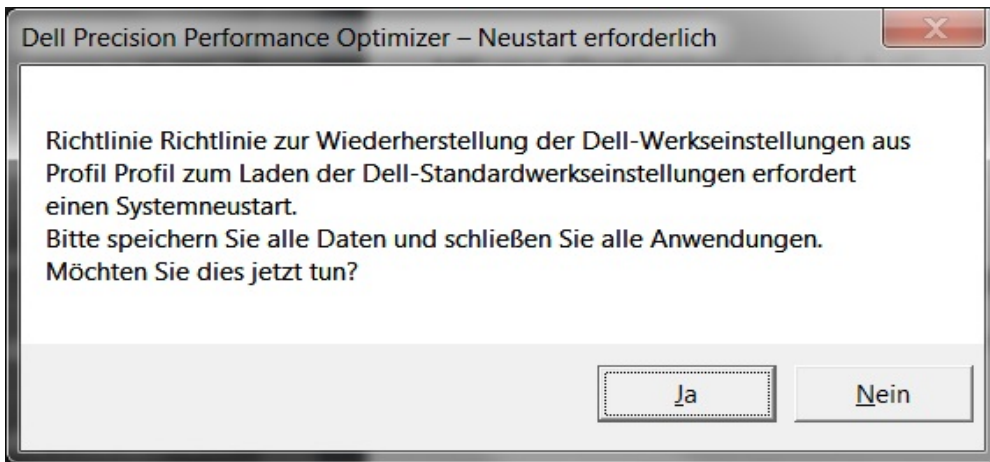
Dell Precision Performance Optimizer – Neustart erforderlich

Richtlinie Richtlinie zur Wiederherstellung der Dell-Werkseinstellungen aus Profil Profil zum Laden der Dell-Standardwerkseinstellungen erfordert einen Systemneustart.
Bitte speichern Sie alle Daten und schließen Sie alle Anwendungen.
Möchten Sie dies jetzt tun?

Ja

Nein